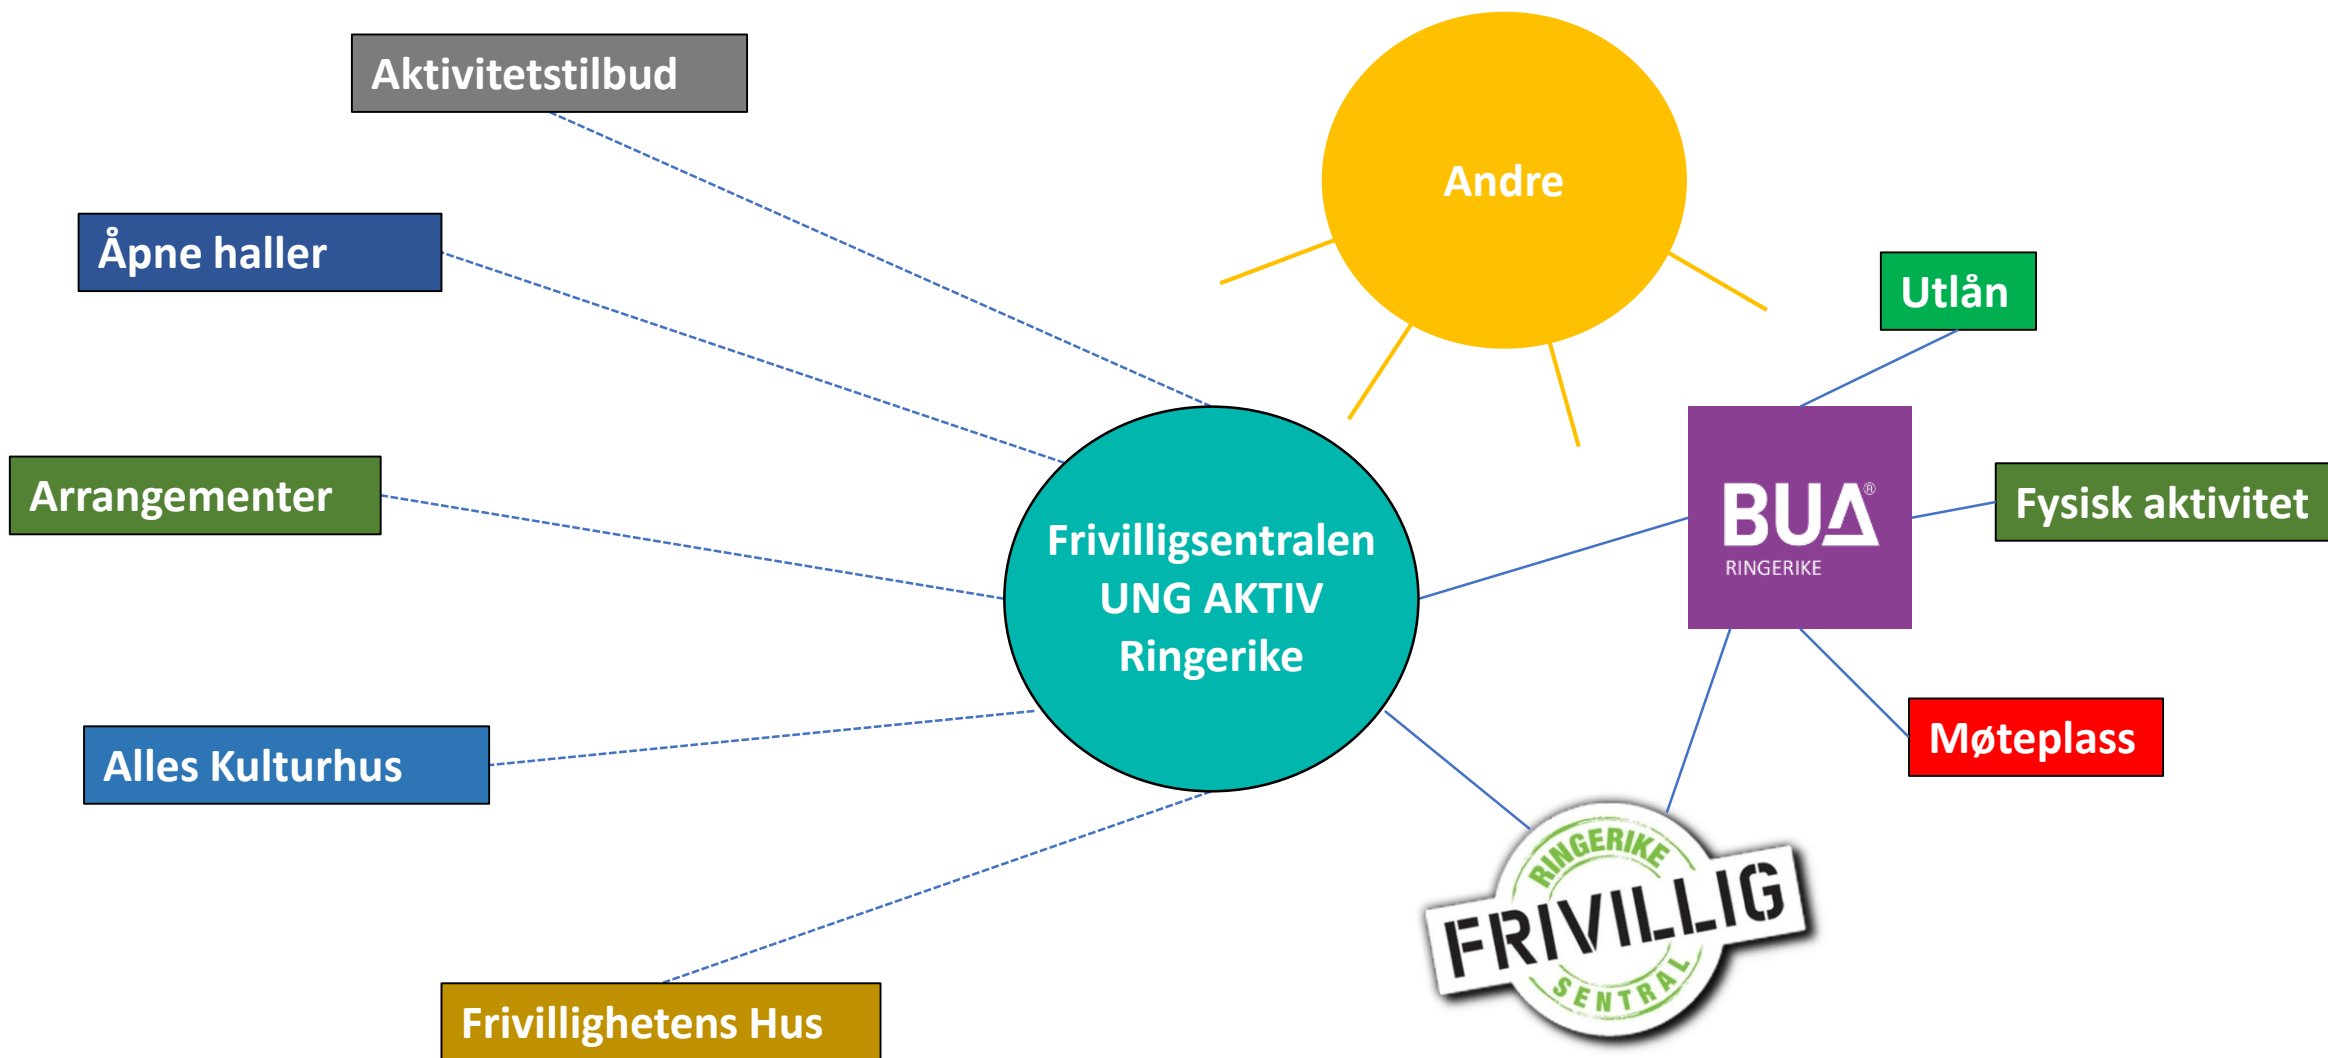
Aktivitetstilbud

Andre

Åpne haller

Utlån

Arrangementer

Frivilligsentralen
UNG AKTIV
Ringerike

BUA® RINGERIKE

Fysisk aktivitet

Alles Kulturhus

Møteplass

RINGERIKE FRIVILLIG SENTRAL

Frivillighetens Hus